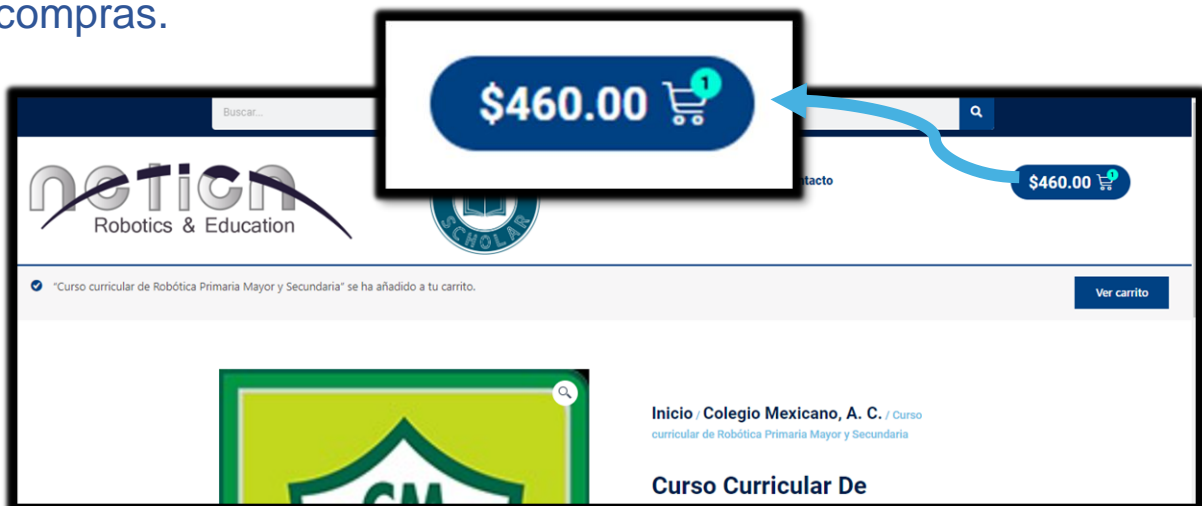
compras.

$460.00 1

Buscar...

netica
Robotics & Education

SCHOLAR

ntacto

$460.00 1

"Curso curricular de Robótica Primaria Mayor y Secundaria" se ha añadido a tu carrito.

Ver carrito

Inicio / Colegio Mexicano, A. C. / Curso curricular de Robótica Primaria Mayor y Secundaria

Curso Curricular De

CM